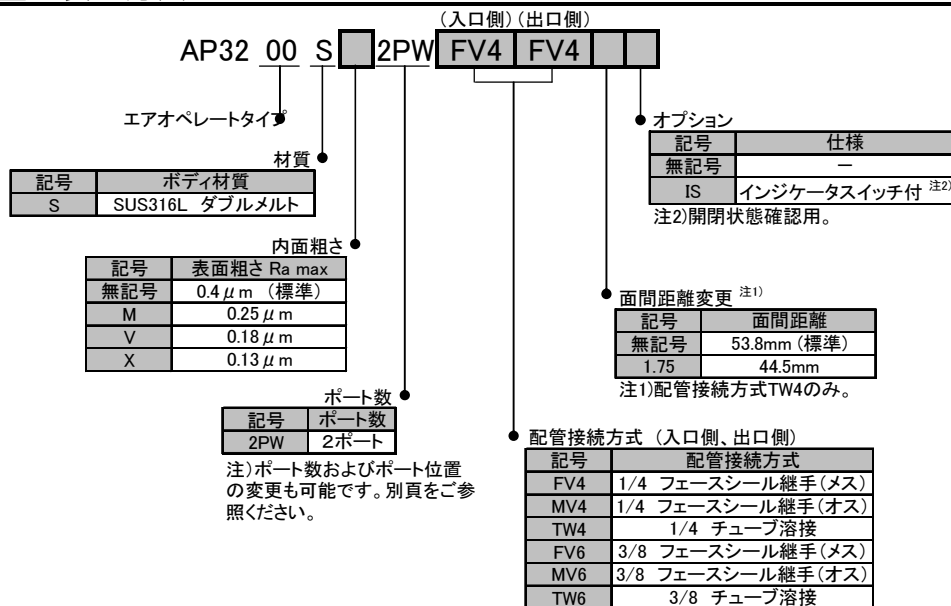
（入口側）（出口側）

AP32 00 S 2PW FV4 FV4

エアオペレートタイプ

材質

| 記号 | ボディ材質 |
|---|---|
| S | SUS316L ダブルメルト |

内面粗さ

| 記号 | 表面粗さ Ra max |
|---|---|
| 無記号 | 0.4 $\mu$ m （標準） |
| M | 0.25 $\mu$ m |
| V | 0.18 $\mu$ m |
| X | 0.13 $\mu$ m |

ポート数

| 記号 | ポート数 |
|---|---|
| 2PW | 2ポート |

注）ポート数およびポート位置の変更も可能です。別頁をご参照ください。

オプション

| 記号 | 仕様 |
|---|---|
| 無記号 | ー |
| IS | インジケータスイッチ付 注2) |

注2)開閉状態確認用。

面間距離変更 注1)

| 記号 | 面間距離 |
|---|---|
| 無記号 | 53.8mm (標準) |
| 1.75 | 44.5mm |

注1)配管接続方式TW4のみ。

配管接続方式（入口側、出口側）

| 記号 | 配管接続方式 |
|---|---|
| FV4 | 1/4 フェースシール継手（メス） |
| MV4 | 1/4 フェースシール継手（オス） |
| TW4 | 1/4 チューブ溶接 |
| FV6 | 3/8 フェースシール継手（メス） |
| MV6 | 3/8 フェースシール継手（オス） |
| TW6 | 3/8 チューブ溶接 |